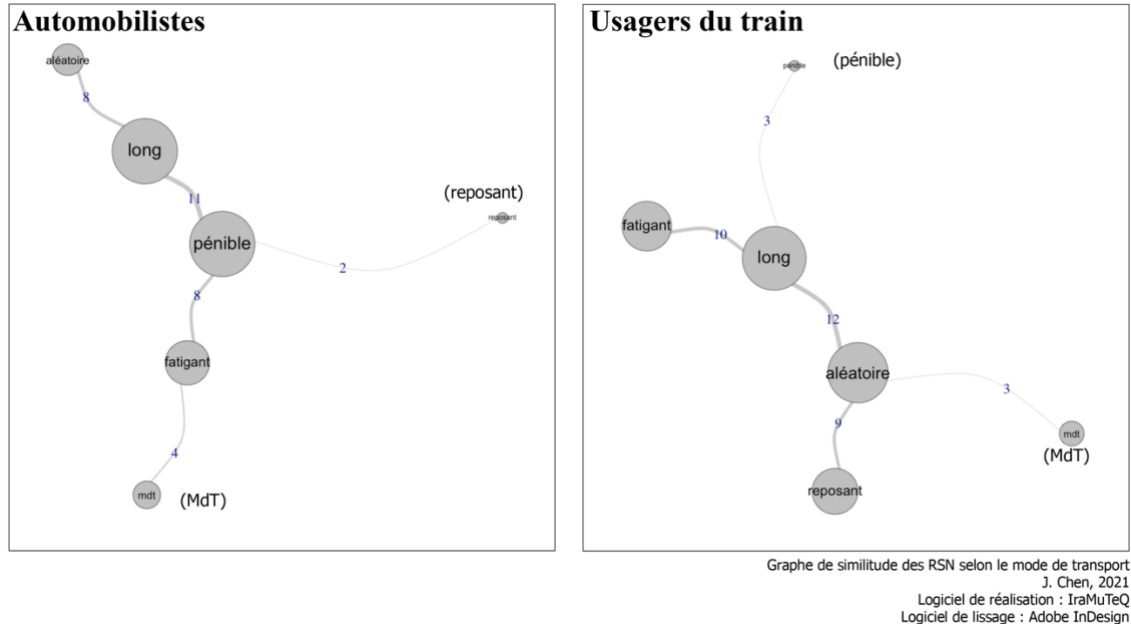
Automobilistes

aléatoire
8
long
11
pénible
2
(reposant)
reposant
8
fatigant
4
mdt
(MdT)

Usagers du train

pénible
(pénible)
3
fatigant
10
long
12
aléatoire
3
mdt
(MdT)
9
reposant

Graphe de similitude des RSN selon le mode de transport
J. Chen, 2021
Logiciel de réalisation : IraMuTeQ
Logiciel de lissage : Adobe InDesign